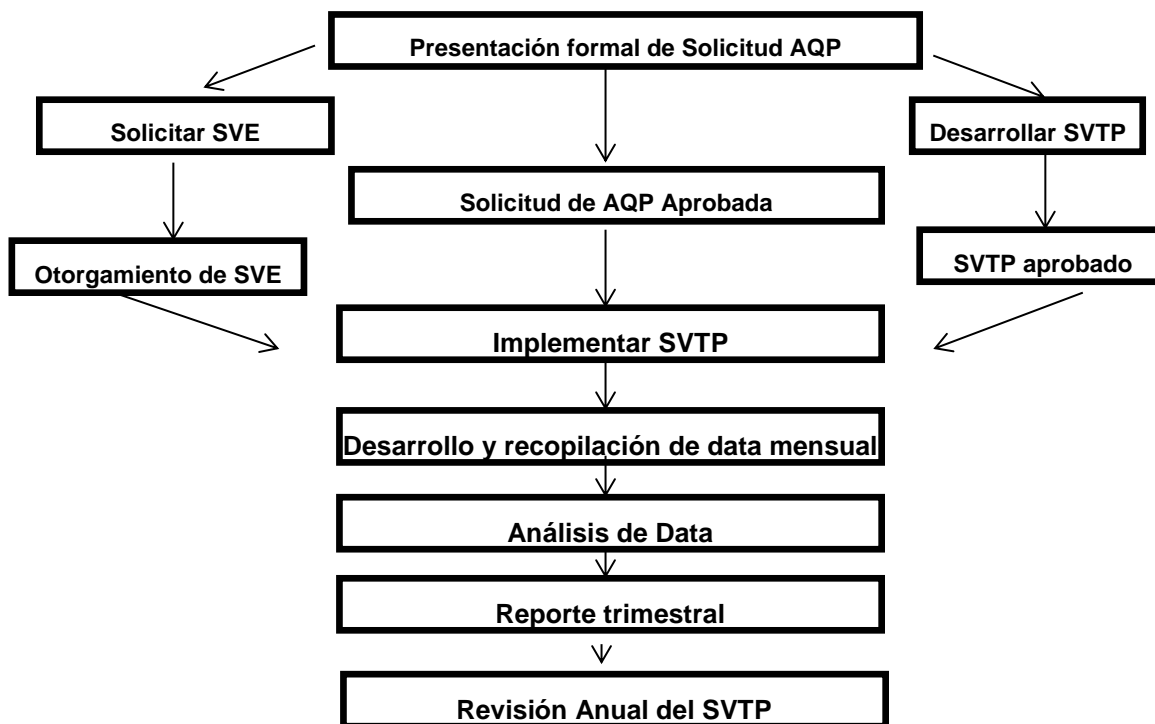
Presentación formal de Solicitud AQP

Solicitar SVE

Otorgamiento de SVE

Solicitud de AQP Aprobada

Desarrollar SVTP

SVTP aprobado

Implementar SVTP

Desarrollo y recopilación de data mensual

Análisis de Data

Reporte trimestral

Revisión Anual del SVTP